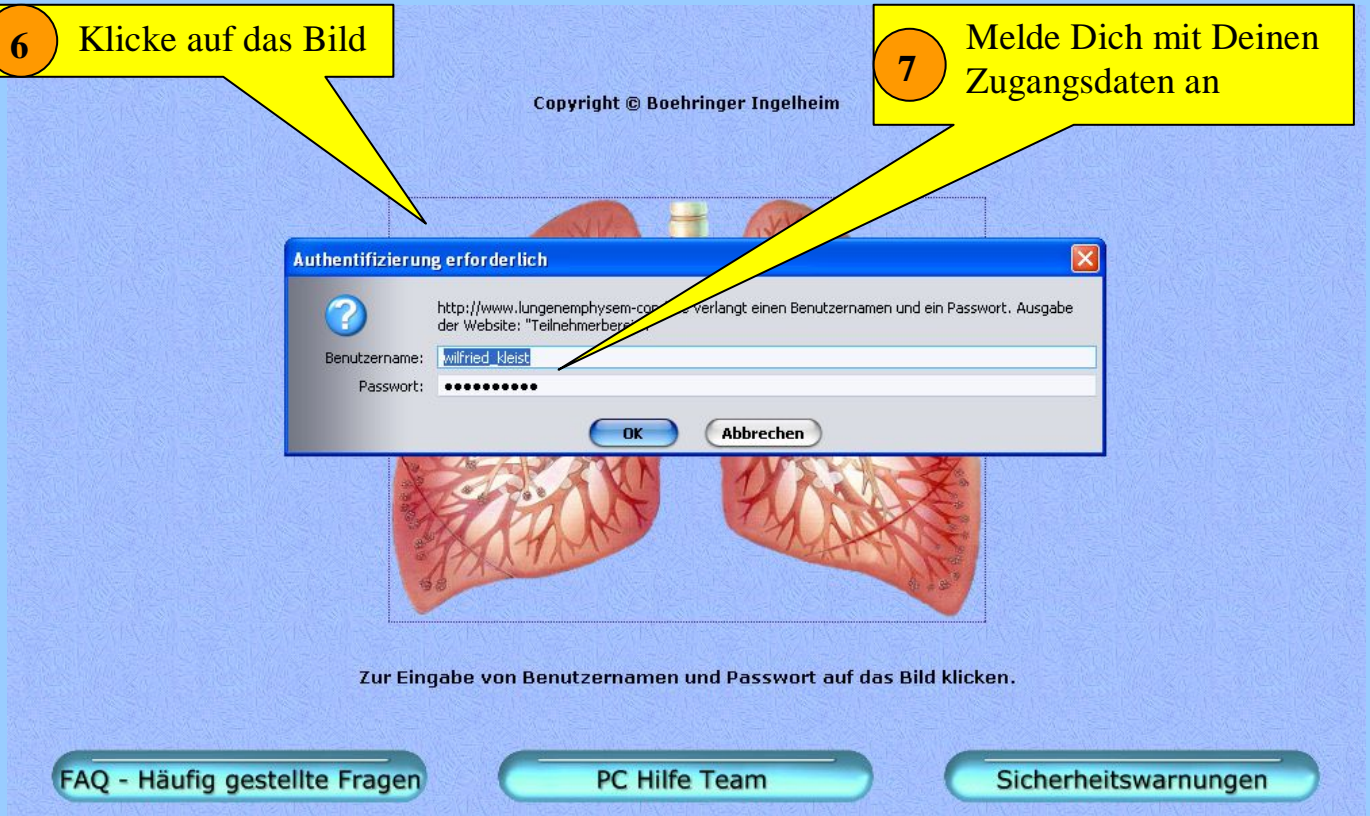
6 Klicke auf das Bild

7 Melde Dich mit Deinen Zugangsdaten an

Copyright © Boehringer Ingelheim

Authentifizierung erforderlich

http://www.lungenemphysem-co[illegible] verlangt einen Benutzernamen und ein Passwort. Ausgabe der Website: "Teilnehmerbere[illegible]

Benutzername: wilfried_kleist

Passwort: ••••••••••

OK Abbrechen

Zur Eingabe von Benutzernamen und Passwort auf das Bild klicken.

FAQ - Häufig gestellte Fragen

PC Hilfe Team

Sicherheitswarnungen